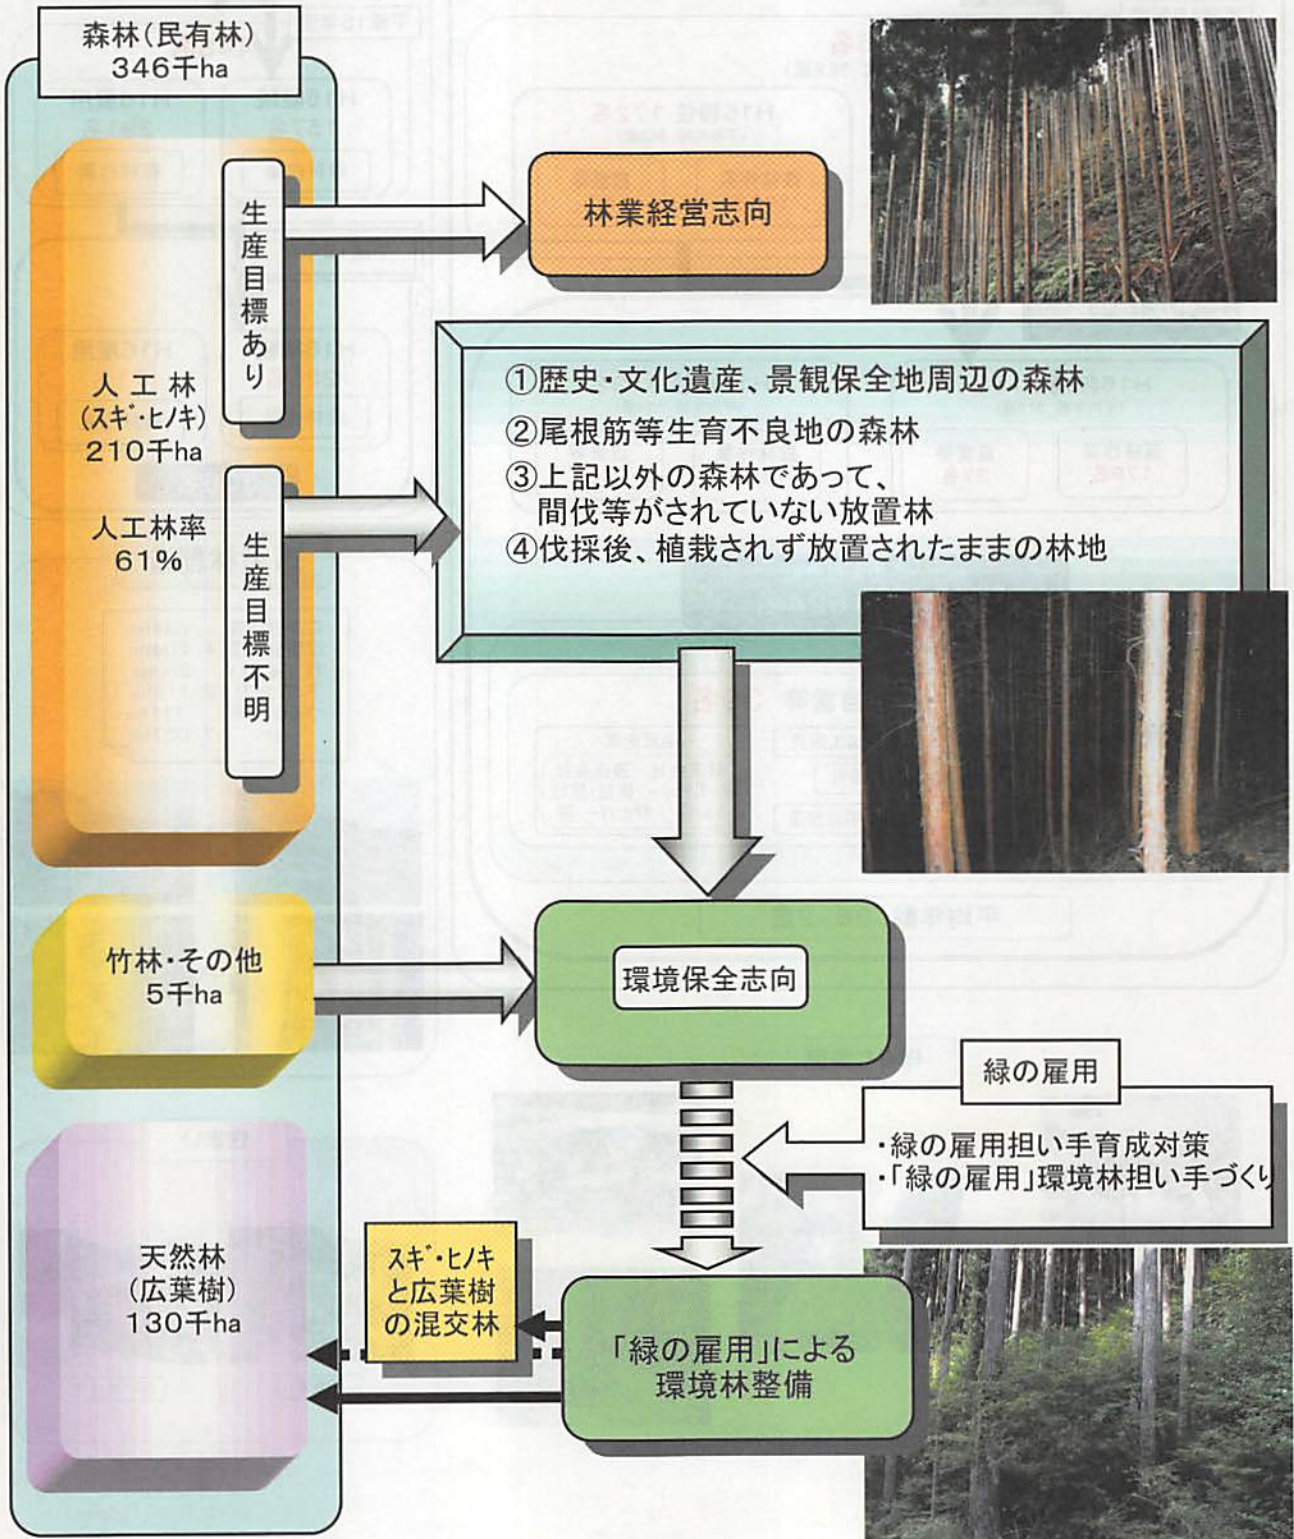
森林(民有林)
346千ha

人工林
(スギ・ヒノキ)
210千ha

人工林率
61%

生産目標あり

生産目標不明

林業経営志向

①歴史・文化遺産、景観保全地周辺の森林
②尾根筋等生育不良地の森林
③上記以外の森林であって、間伐等がされていない放置林
④伐採後、植栽されず放置されたままの林地

竹林・その他
5千ha

環境保全志向

緑の雇用

・緑の雇用担い手育成対策
・「緑の雇用」環境林担い手づくり

天然林
(広葉樹)
130千ha

スギ・ヒノキと広葉樹の混交林

「緑の雇用」による環境林整備